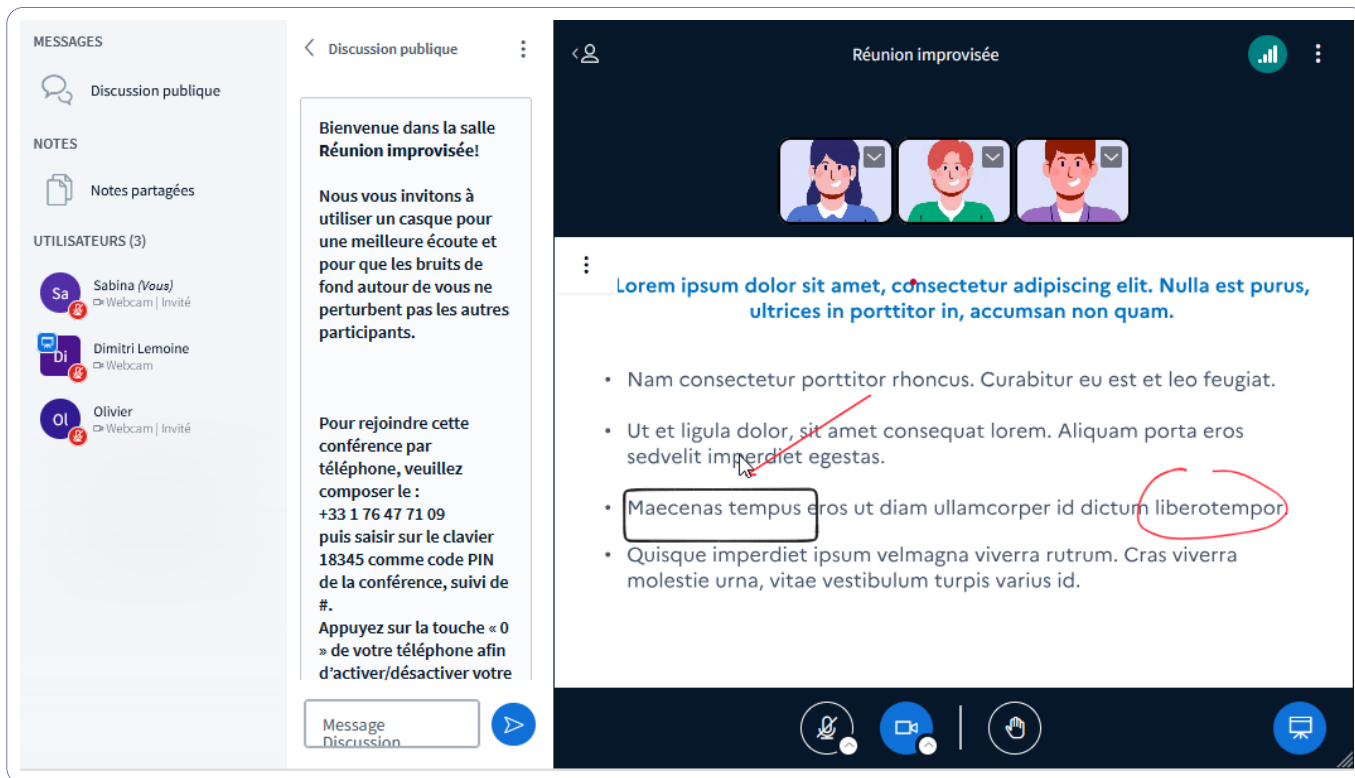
MESSAGES

Discussion publique

NOTES

Notes partagées

UTILISATEURS (3)

Sa Sabina (Vous)
Webcam | Invité

Di Dimitri Lemoine
Webcam

Ol Olivier
Webcam | Invité

Discussion publique

Bienvenue dans la salle **Réunion improvisée**!

Nous vous invitons à utiliser un casque pour une meilleure écoute et pour que les bruits de fond autour de vous ne perturbent pas les autres participants.

Pour rejoindre cette conférence par téléphone, veuillez composer le :
+33 1 76 47 71 09
puis saisir sur le clavier 18345 comme code PIN de la conférence, suivi de #.
Appuyez sur la touche « 0 » de votre téléphone afin d'activer/désactiver votre

Message Discussion

Réunion improvisée

Lorem ipsum dolor sit amet, consectetur adipiscing elit. Nulla est purus, ultrices in porttitor in, accumsan non quam.

• Nam consectetur porttitor rhoncus. Curabitur eu est et leo feugiat.
• Ut et ligula dolor, sit amet consequat lorem. Aliquam porta eros sedvelit imperdiet egestas.
• Maecenas tempus eros ut diam ullamcorper id dictum liberotempor.
• Quisque imperdiet ipsum velmagna viverra rutrum. Cras viverra molestie urna, vitae vestibulum turpis varius id.